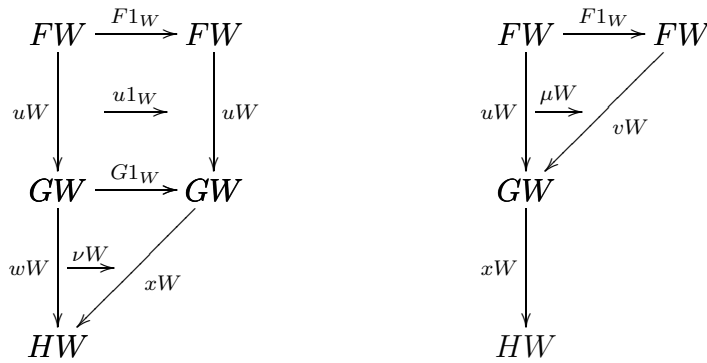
$FW \xrightarrow{F1_W} FW$

$uW$ $\xrightarrow{u1_W}$ $uW$

$GW \xrightarrow{G1_W} GW$

$wW$ $\xrightarrow{\nu W}$ $xW$

$HW$

$FW \xrightarrow{F1_W} FW$

$uW$ $\xrightarrow{\mu W}$ $vW$

$GW$

$xW$

$HW$